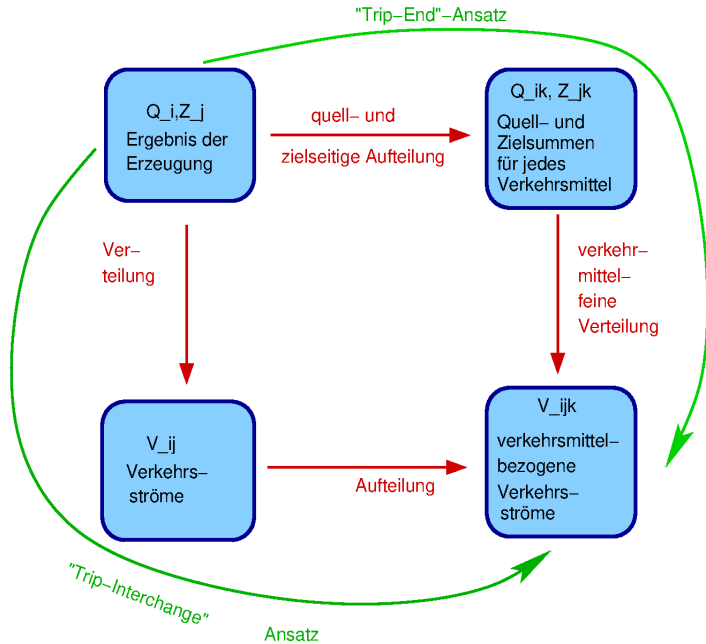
"Trip-End"-Ansatz

Q_i,Z_j
Ergebnis der Erzeugung

quell- und
zielseitige Aufteilung

Q_ik, Z_jk
Quell- und Zielsummen für jedes Verkehrsmittel

Ver-
teilung

verkehr-
mittel-
feine
Verteilung

V_ij
Verkehrs-
ströme

Aufteilung

V_ijk
verkehrsmittel-
bezogene
Verkehrs-
ströme

"Trip-Interchange"
Ansatz